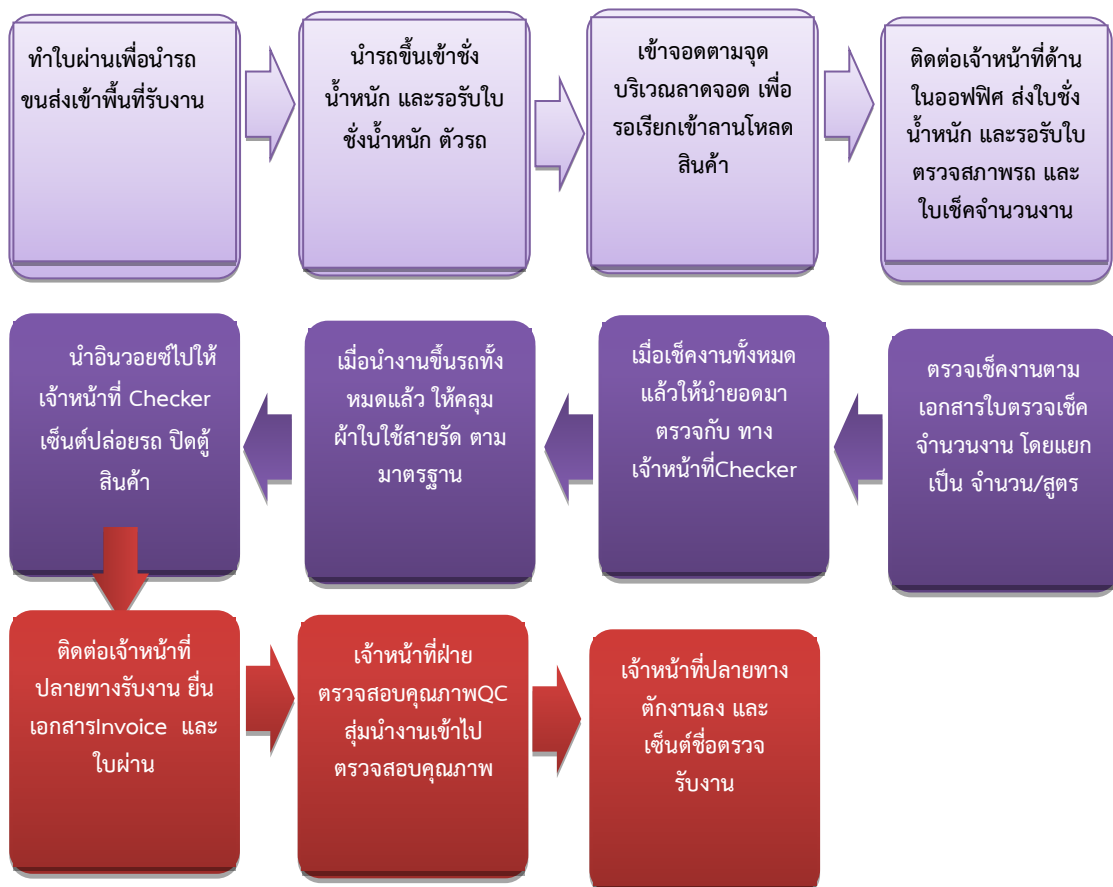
ทำใบผ่านเพื่อนำรถขนส่งเข้าพื้นที่รับงาน

นำรถขึ้นเข้าชั่งน้ำหนัก และรอรับใบชั่งน้ำหนัก ตัวรถ

เข้าจอดตามจุดบริเวณลาดจอด เพื่อรอเรียกเข้าลานโหลดสินค้า

ติดต่อเจ้าหน้าที่ด้านในออฟฟิศ ส่งใบชั่งน้ำหนัก และรอรับใบตรวจสภาพรถ และใบเช็คจำนวนงาน

ตรวจเช็คงานตามเอกสารใบตรวจเช็คจำนวนงาน โดยแยกเป็น จำนวน/สูตร

เมื่อเช็คงานทั้งหมดแล้วให้นำยอดมาตรวจกับ ทางเจ้าหน้าที่Checker

เมื่อนำงานขึ้นรถทั้งหมดแล้ว ให้คลุมผ้าใบใช้สายรัด ตามมาตรฐาน

นำอินวอยซ์ไปให้เจ้าหน้าที่ Checker เซ็นต์ปล่อยรถ ปิดตู้สินค้า

ติดต่อเจ้าหน้าที่ปลายทางรับงาน ยื่นเอกสารInvoice และใบผ่าน

เจ้าหน้าที่ฝ่ายตรวจสอบคุณภาพQC สุ่มนำงานเข้าไปตรวจสอบคุณภาพ

เจ้าหน้าที่ปลายทางตักงานลง และเซ็นต์ชื่อตรวจรับงาน